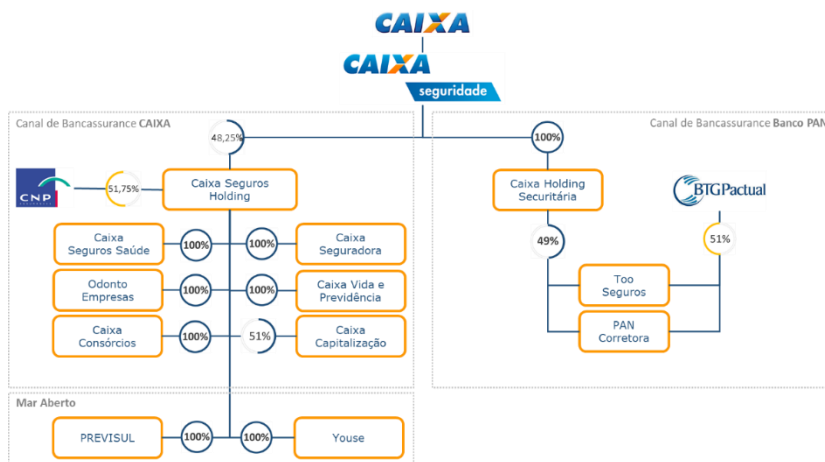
CAIXA

CAIXA
seguridade

Canal de Bancassurance CAIXA

48,25%

CNP

51,75%

Caixa Seguros Holding

Caixa Seguros Saúde

100%

100%

Caixa Seguradora

Odonto Empresas

100%

100%

Caixa Vida e Previdência

Caixa Consórcios

100%

51%

Caixa Capitalização

Canal de Bancassurance Banco PAN

100%

Caixa Holding Securitária

BTG Pactual

49%

51%

Too Seguros

PAN Corretora

Mar Aberto

PREVISUL

100%

100%

Youse